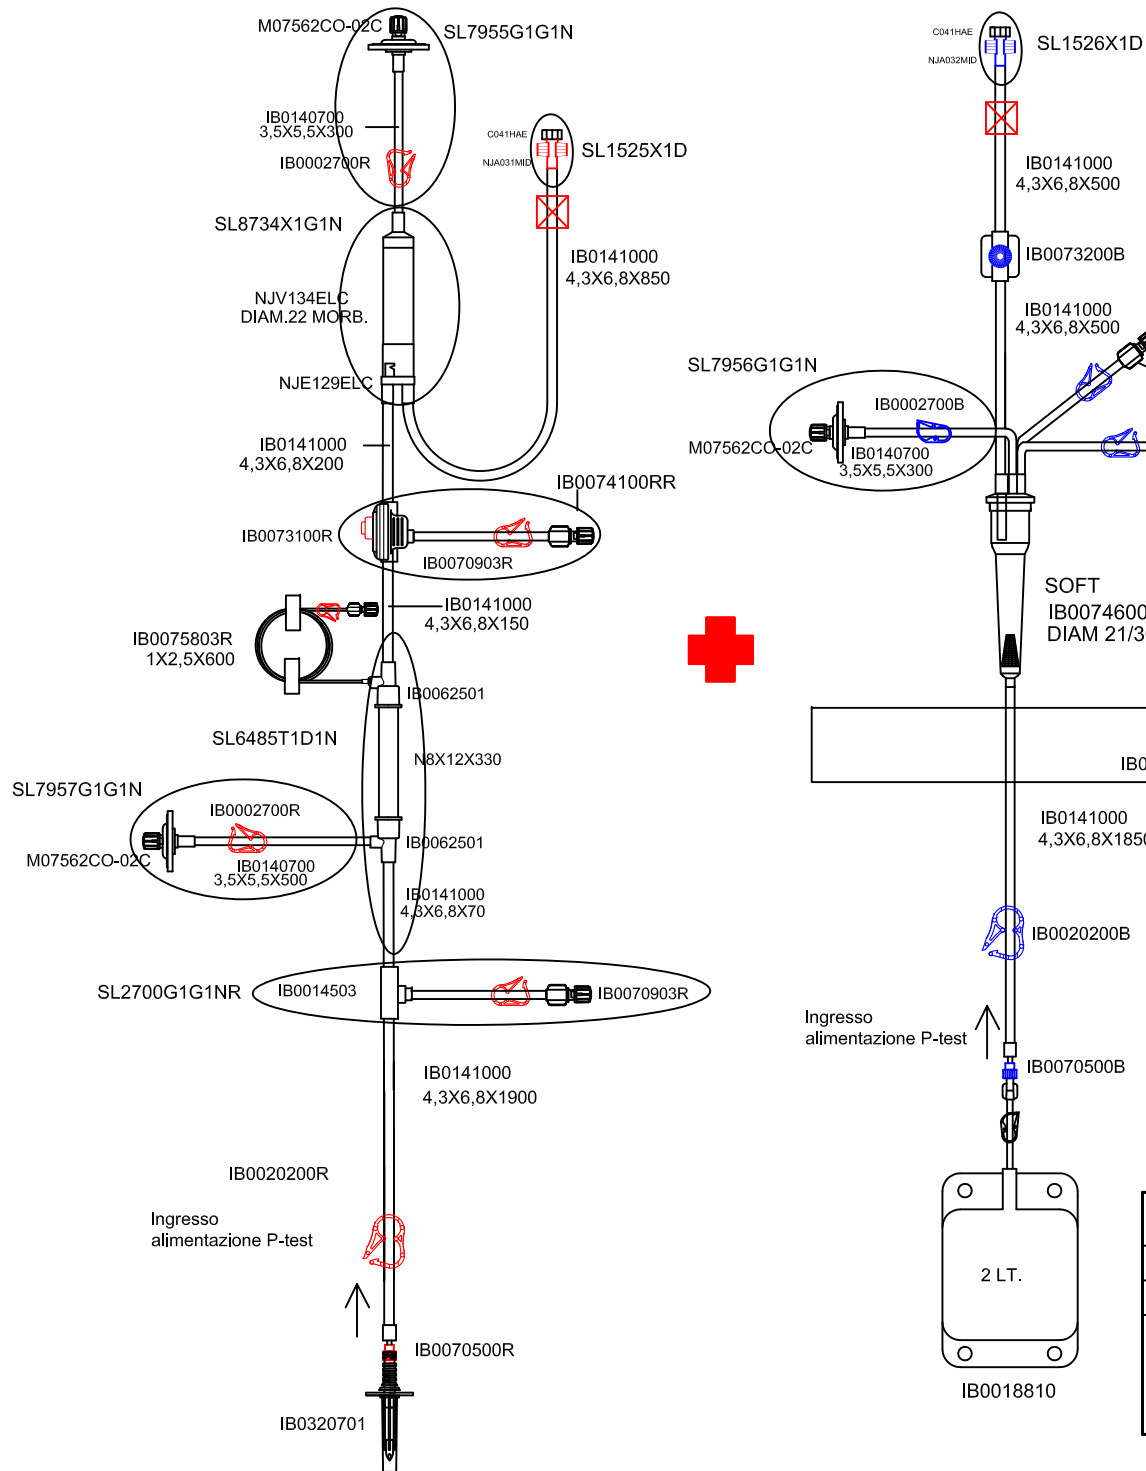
M07562CO-02C
SL7955G1G1N
IB0140700
3,5X5,5X300
IB0002700R
C041HAE
NJA031MID
SL1525X1D
SL8734X1G1N
NJV134ELC
DIAM.22 MORB.
IB0141000
4,3X6,8X850
NJE129ELC
IB0141000
4,3X6,8X200
IB0074100RR
IB0073100R
IB0070903R
IB0141000
4,3X6,8X150
IB0075803R
1X2,5X600
IB0062501
SL6485T1D1N
N8X12X330
SL7957G1G1N
IB0002700R
M07562CO-02C
IB0140700
3,5X5,5X500
IB0062501
IB0141000
4,3X6,8X70
SL2700G1G1NR
IB0014503
IB0070903R
IB0141000
4,3X6,8X1900
IB0020200R
Ingresso
alimentazione P-test
IB0070500R
IB0320701
C041HAE
NJA032MID
SL1526X1D
IB0141000
4,3X6,8X500
IB0073200B
IB0141000
4,3X6,8X500
SL7956G1G1N
IB0002700B
M07562CO-02C
IB0140700
3,5X5,5X300
SOFT
IB007460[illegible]
DIAM 21/3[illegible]
IB0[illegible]
IB0141000
4,3X6,8X185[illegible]
IB0020200B
Ingresso
alimentazione P-test
IB0070500B
2 LT.
IB0018810